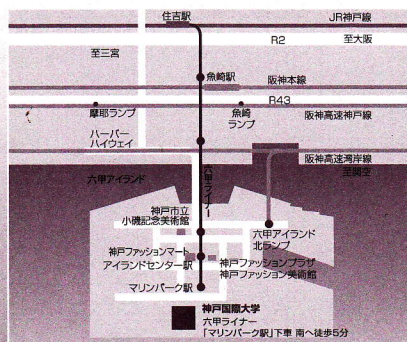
住吉駅
JR神戸線
R2
至三宮
至大阪
魚崎駅
阪神本線
R43
摩耶ランプ
魚崎ランプ
阪神高速神戸線
ハーバーハイウェイ
阪神高速湾岸線
至関空
六甲アイランド
六甲ライナー
神戸市立小磯記念美術館
六甲アイランド北ランプ
神戸ファッションマート
アイランドセンター駅
神戸ファッションプラザ
神戸ファッション美術館
マリンパーク駅
神戸国際大学
六甲ライナー「マリンパーク駅」下車 南へ徒歩5分